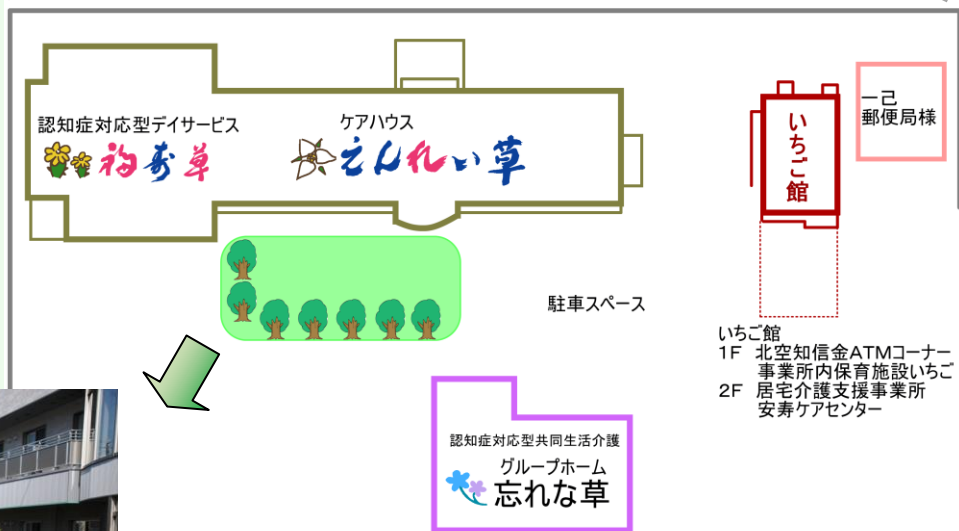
認知症対応型デイサービス
福寿草

ケアハウス
えんれい草

いちご館

一己
郵便局様

駐車スペース

いちご館
1F 北空知信金ATMコーナー
事業所内保育施設いちご
2F 居宅介護支援事業所
安寿ケアセンター

認知症対応型共同生活介護
グループホーム
忘れな草